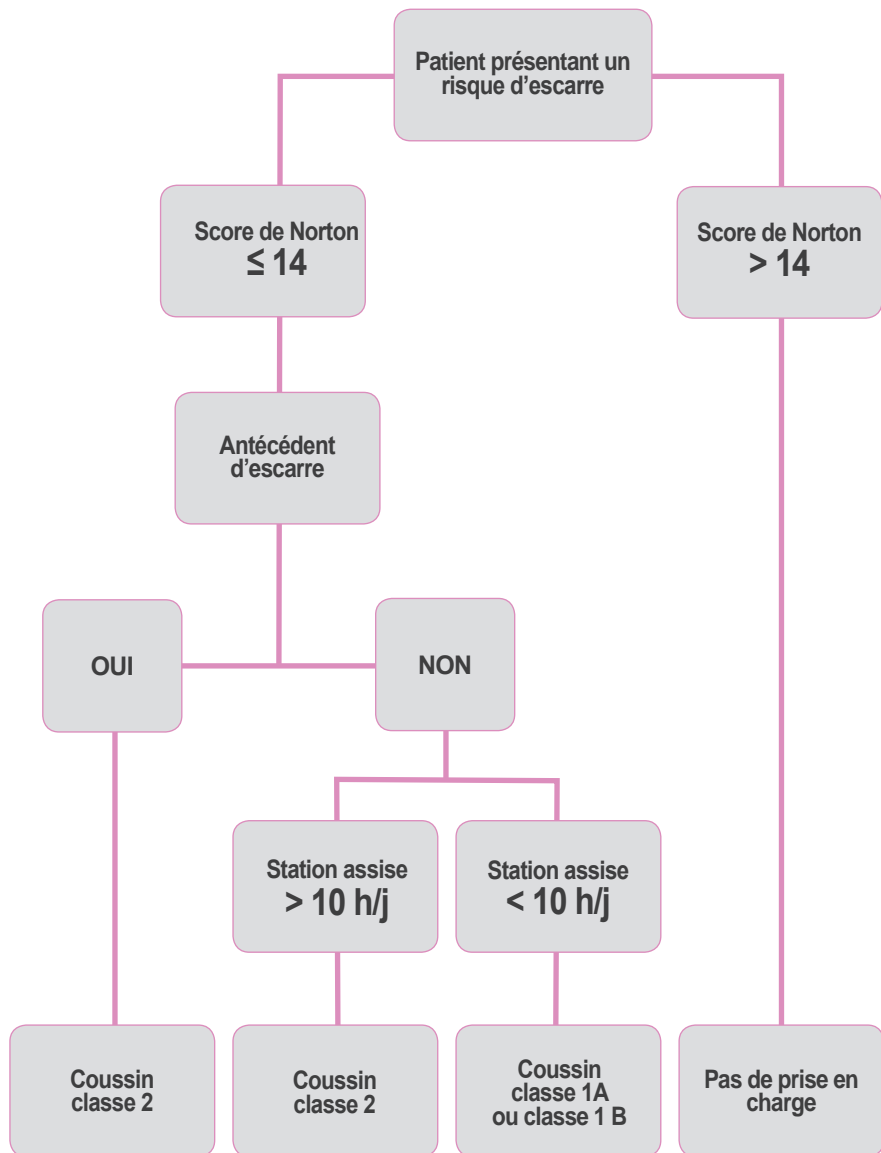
Patient présentant un risque d'escarre

Score de Norton
≤ 14

Score de Norton
> 14

Antécédent d'escarre

OUI

NON

Station assise
> 10 h/j

Station assise
< 10 h/j

Coussin classe 2

Coussin classe 2

Coussin classe 1A ou classe 1 B

Pas de prise en charge